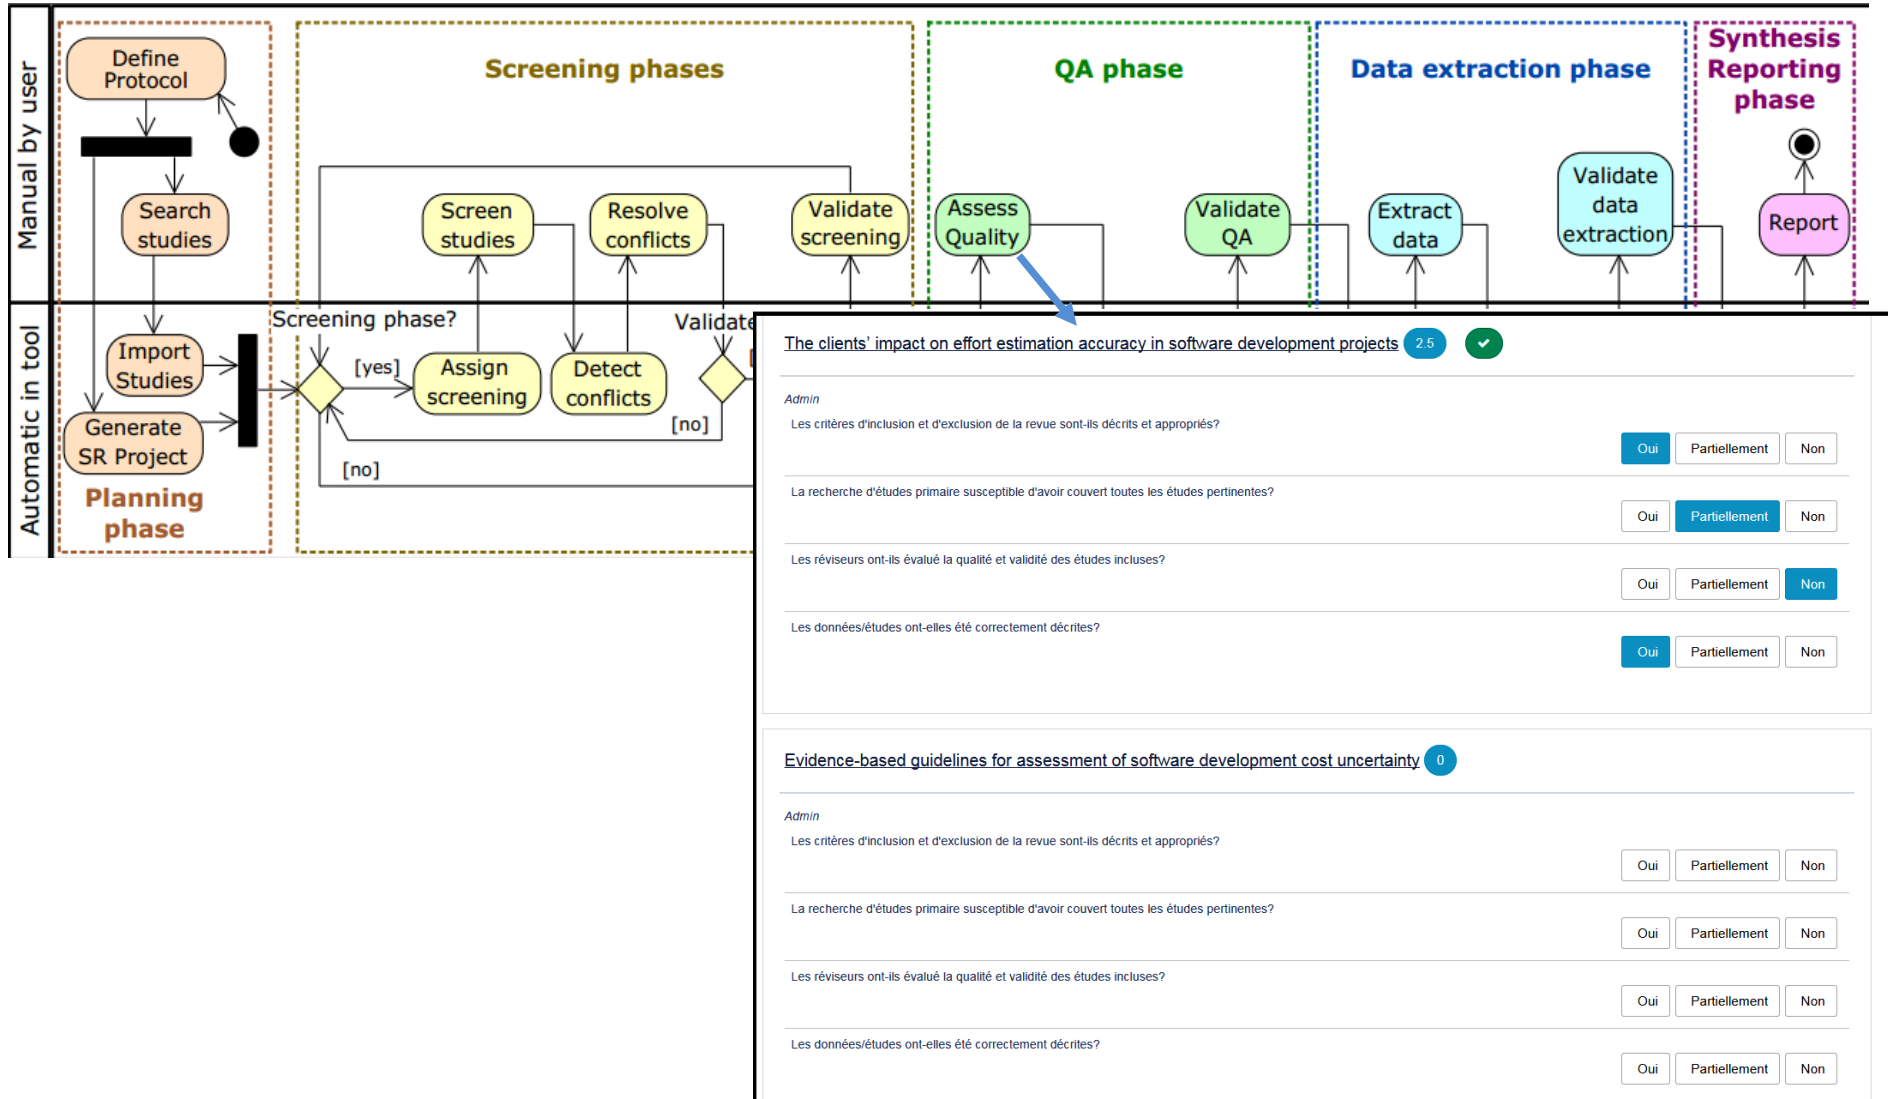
Manual by user

Automatic in tool

Define Protocol

Search studies

Import Studies

Generate SR Project

Planning phase

Screening phases

Screen studies

Resolve conflicts

Validate screening

Screening phase?

[yes]

Assign screening

Detect conflicts

Validate

[no]

[no]

QA phase

Assess Quality

Validate QA

Data extraction phase

Extract data

Validate data extraction

Synthesis Reporting phase

Report

The clients' impact on effort estimation accuracy in software development projects 2.5

Admin

Les critères d'inclusion et d'exclusion de la revue sont-ils décrits et appropriés?

Oui Partiellement Non

La recherche d'études primaire susceptible d'avoir couvert toutes les études pertinentes?

Oui Partiellement Non

Les réviseurs ont-ils évalué la qualité et validité des études incluses?

Oui Partiellement Non

Les données/études ont-elles été correctement décrites?

Oui Partiellement Non

Evidence-based guidelines for assessment of software development cost uncertainty 0

Admin

Les critères d'inclusion et d'exclusion de la revue sont-ils décrits et appropriés?

Oui Partiellement Non

La recherche d'études primaire susceptible d'avoir couvert toutes les études pertinentes?

Oui Partiellement Non

Les réviseurs ont-ils évalué la qualité et validité des études incluses?

Oui Partiellement Non

Les données/études ont-elles été correctement décrites?

Oui Partiellement Non